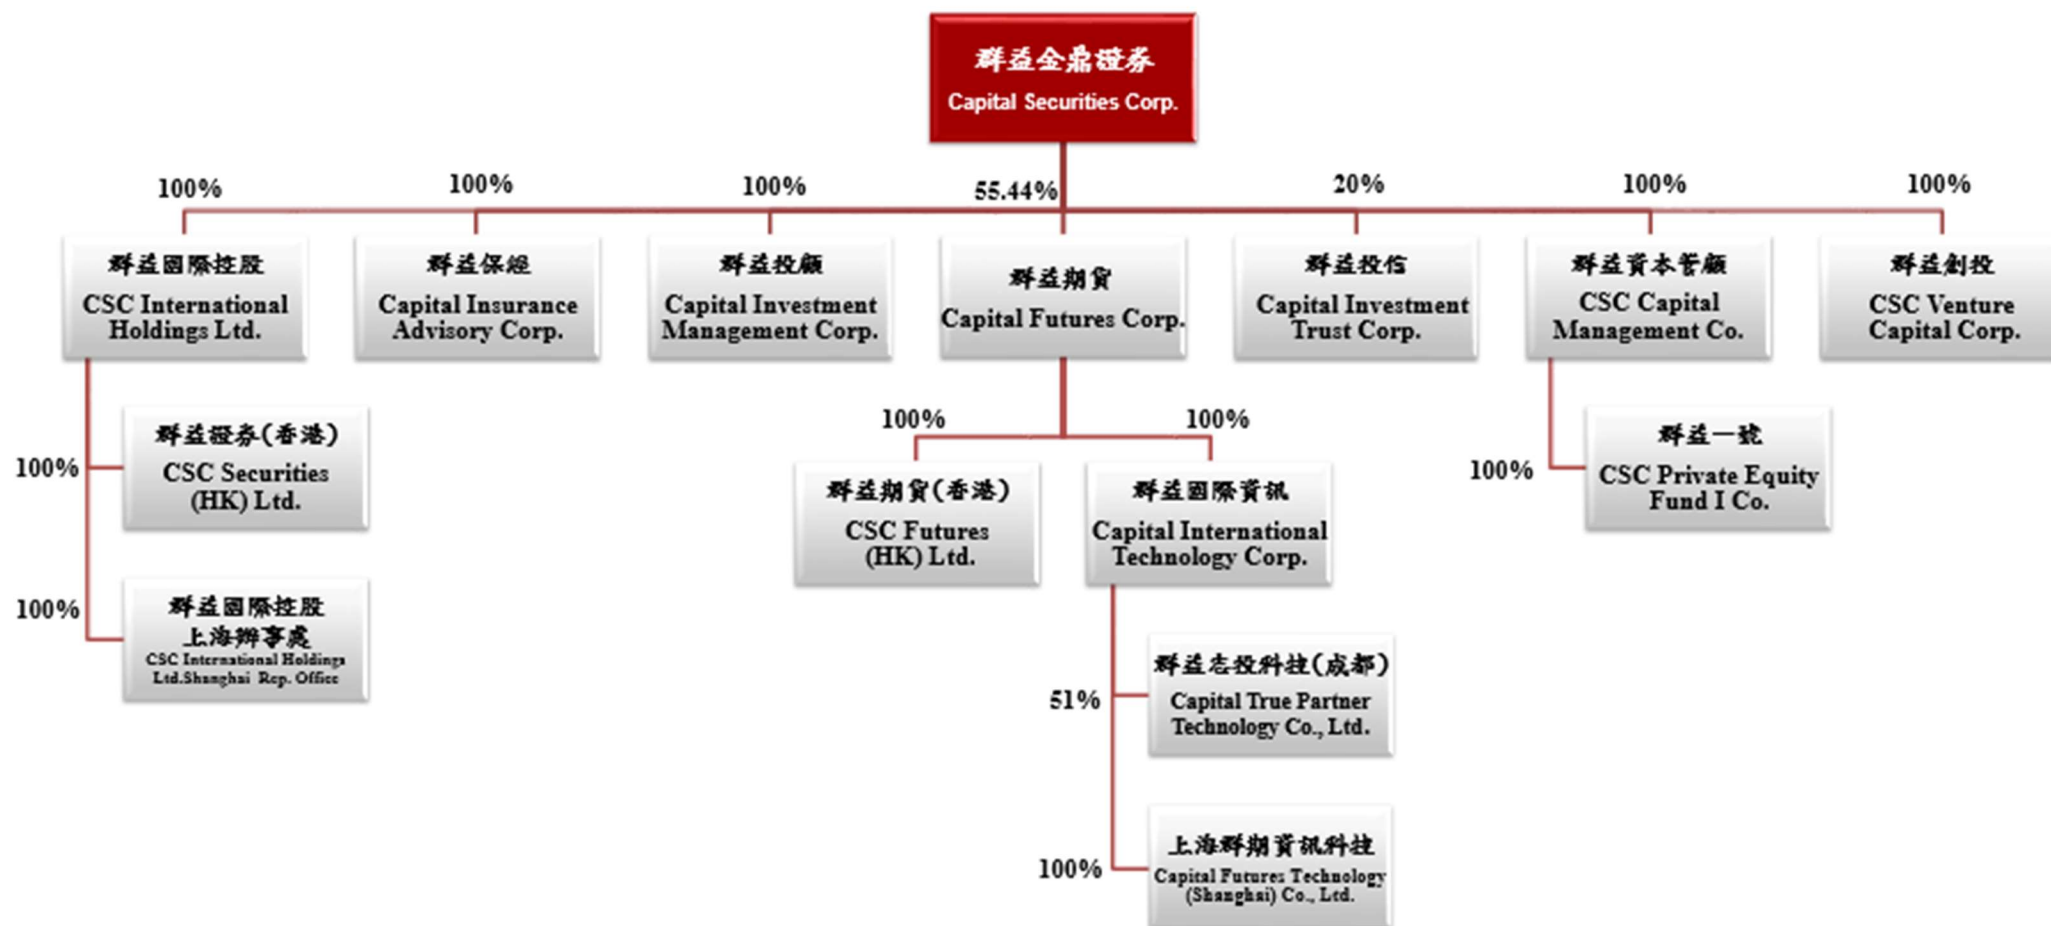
群益金鼎證券
Capital Securities Corp.

100%
群益國際控股
CSC International Holdings Ltd.

100%
群益保經
Capital Insurance Advisory Corp.

100%
群益投顧
Capital Investment Management Corp.

55.44%
群益期貨
Capital Futures Corp.

20%
群益投信
Capital Investment Trust Corp.

100%
群益資本管顧
CSC Capital Management Co.

100%
群益創投
CSC Venture Capital Corp.

100%
群益證券(香港)
CSC Securities (HK) Ltd.

100%
群益國際控股
上海辦事處
CSC International Holdings Ltd.Shanghai Rep. Office

100%
群益期貨(香港)
CSC Futures (HK) Ltd.

100%
群益國際資訊
Capital International Technology Corp.

100%
群益一號
CSC Private Equity Fund I Co.

51%
群益志投科技(成都)
Capital True Partner Technology Co., Ltd.

100%
上海群期資訊科技
Capital Futures Technology (Shanghai) Co., Ltd.